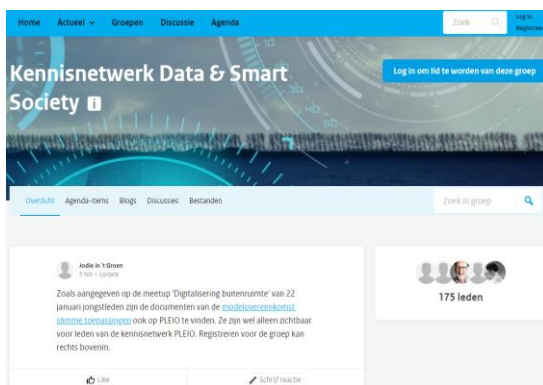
Home Actueel Groepen Discussie Agenda

Zoek

Log in
Registreer

Kennisnetwerk Data & Smart Society

Log in om lid te worden van deze groep

Overzicht Agenda-items Blogs Discussies Bestanden

Zoek in groep

Jodie in 't Groen
5 feb • Update

Zoals aangegeven op de meetup 'Digitalisering buitenruimte' van 22 januari jongstleden zijn de documenten van de modelovereenkomst slimme toepassingen ook op PLEIO te vinden. Ze zijn wel alleen zichtbaar voor leden van de kennisnetwerk PLEIO. Registreren voor de groep kan rechts bovenin.

Like

Schrijf reactie

175 leden